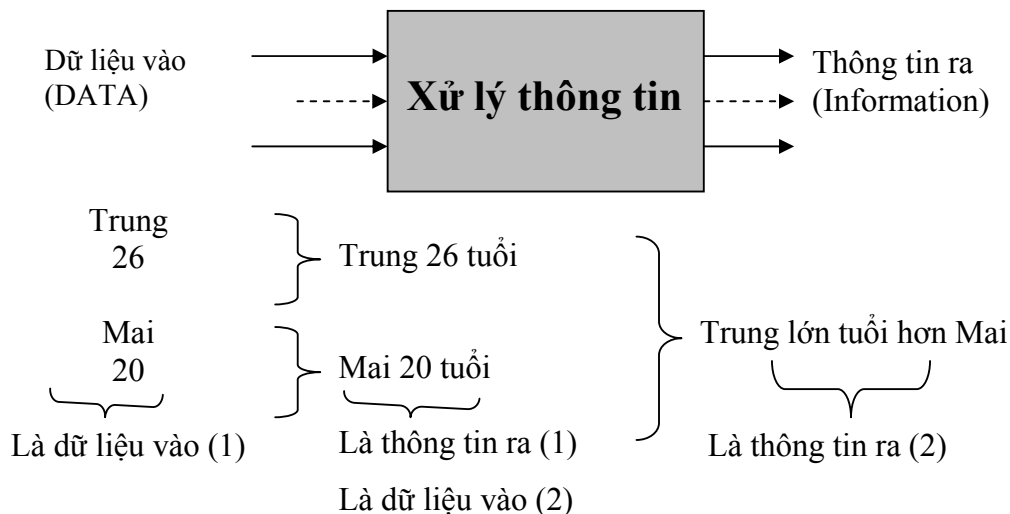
Dữ liệu vào
(DATA)

Xử lý thông tin

Thông tin ra
(Information)

Trung
26

Trung 26 tuổi

Mai
20

Mai 20 tuổi

Trung lớn tuổi hơn Mai

Là dữ liệu vào (1)

Là thông tin ra (1)

Là dữ liệu vào (2)

Là thông tin ra (2)